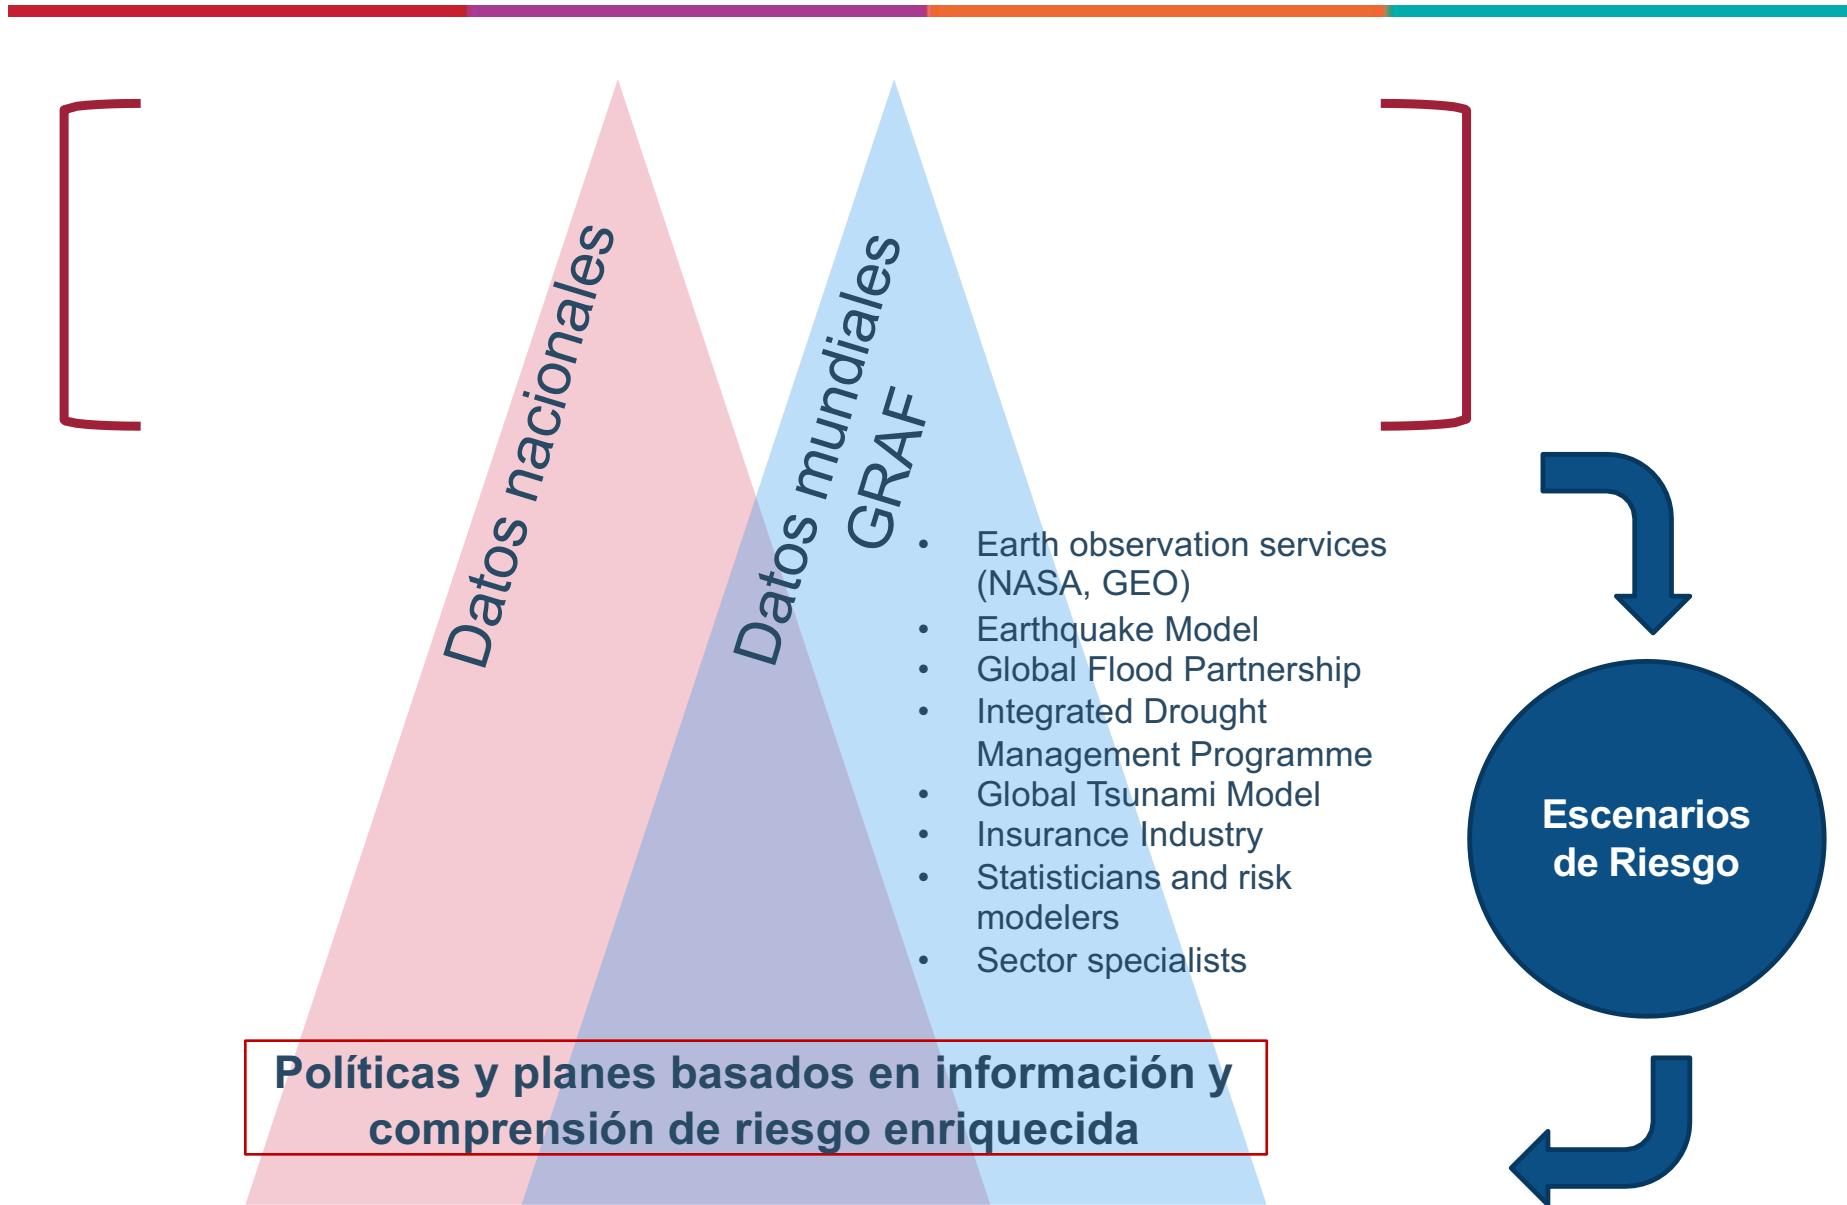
Datos nacionales

Datos mundiales GRAF

- Earth observation services (NASA, GEO)
- Earthquake Model
- Global Flood Partnership
- Integrated Drought Management Programme
- Global Tsunami Model
- Insurance Industry
- Statisticians and risk modelers
- Sector specialists

Escenarios de Riesgo

Políticas y planes basados en información y comprensión de riesgo enriquecida